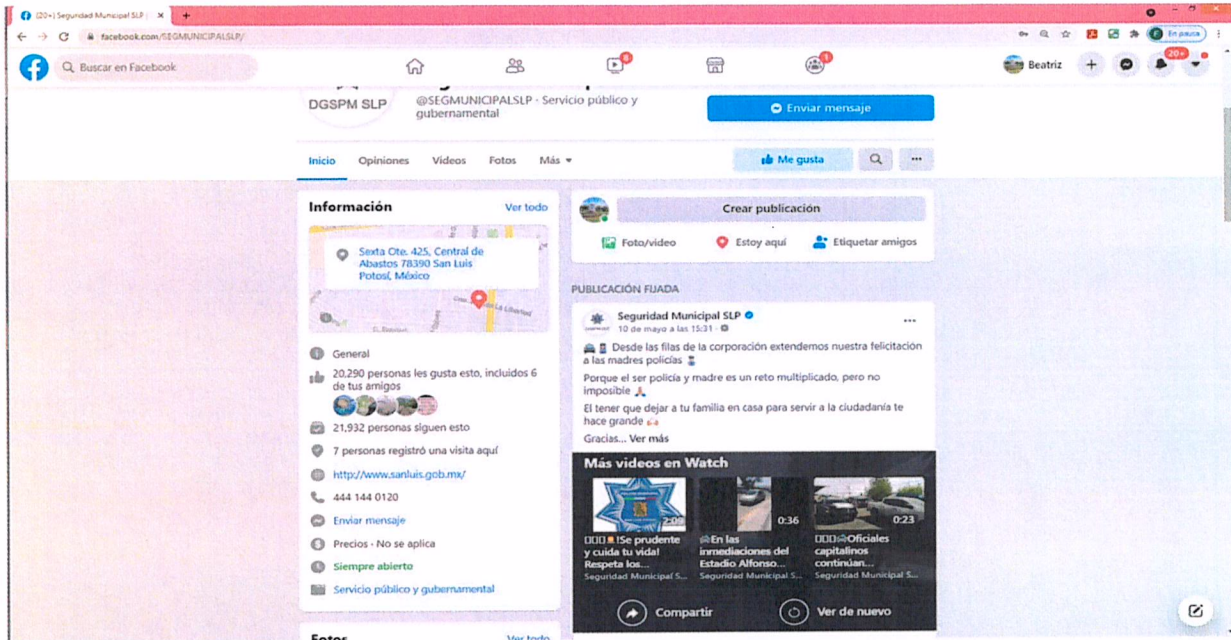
(20+) Seguridad Municipal SLP | ×
facebook.com/SEGMUNICIPALSLP/
En pausa
Buscar en Facebook
6
4
Beatriz
20+
DGSPM SLP
@SEGMUNICIPALSLP · Servicio público y gubernamental
Enviar mensaje
Inicio Opiniones Videos Fotos Más
Me gusta
...
Información
Ver todo
Sexta Ote. 425, Central de Abastos 78390 San Luis Potosí, México
La Libertad
General
20,290 personas les gusta esto, incluidos 6 de tus amigos
21,932 personas siguen esto
7 personas registró una visita aquí
http://www.sanluis.gob.mx/
444 144 0120
Enviar mensaje
Precios · No se aplica
Siempre abierto
Servicio público y gubernamental
Fotos
Ver todo
Crear publicación
Foto/video
Estoy aquí
Etiquetar amigos
PUBLICACIÓN FIJADA
Seguridad Municipal SLP
10 de mayo a las 15:31 ·
...
Desde las filas de la corporación extendemos nuestra felicitación a las madres policías
Porque el ser policía y madre es un reto multiplicado, pero no imposible
El tener que dejar a tu familia en casa para servir a la ciudadanía te hace grande
Gracias... Ver más
Más videos en Watch
2:09
0:36
0:23
!Se prudente y cuida tu vida! Respeta los...
Seguridad Municipal S...
En las inmediaciones del Estadio Alfonso...
Seguridad Municipal S...
Oficiales capitalinos continúan...
Seguridad Municipal S...
Compartir
Ver de nuevo